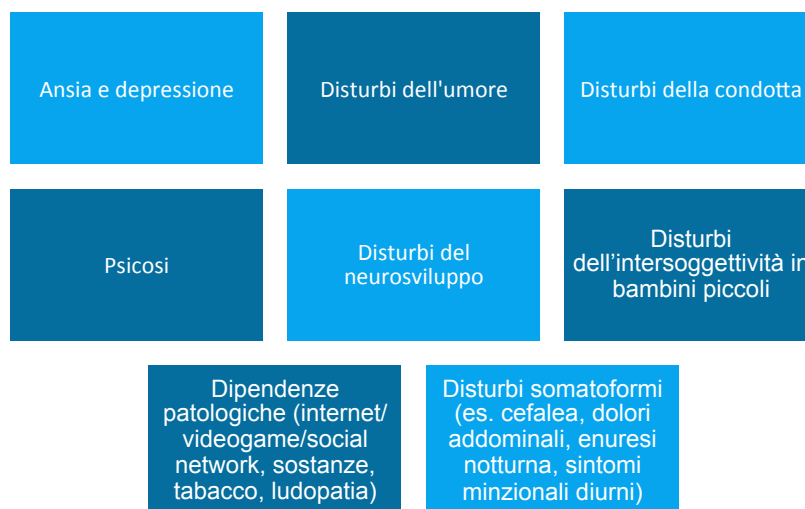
Ansia e depressione

Disturbi dell'umore

Disturbi della condotta

Psicosi

Disturbi del neurosviluppo

Disturbi dell’intersoggettività in bambini piccoli

Dipendenze patologiche (internet/ videogame/social network, sostanze, tabacco, ludopatia)

Disturbi somatoformi (es. cefalea, dolori addominali, enuresi notturna, sintomi minzionali diurni)